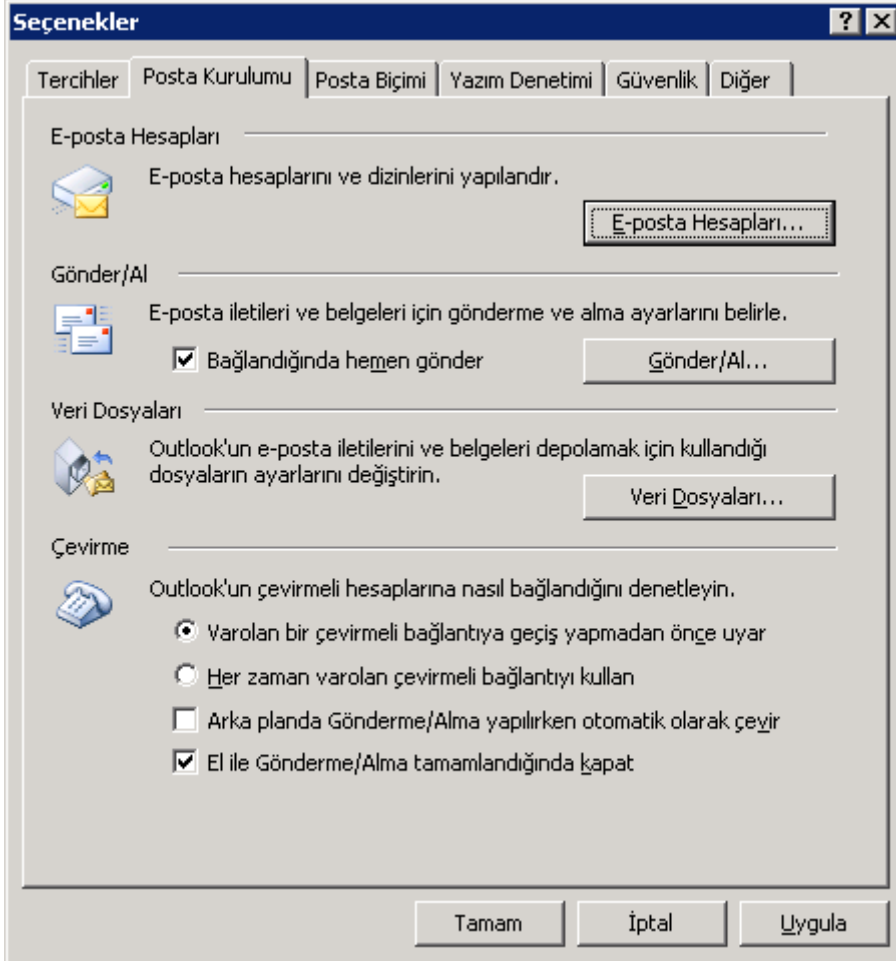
Seçenekler

?
X

Tercihler | Posta Kurulumu | Posta Biçimi | Yazım Denetimi | Güvenlik | Diğer

E-posta Hesapları

E-posta hesaplarını ve dizinlerini yapılandır.

E-posta Hesapları...

Gönder/Al

E-posta iletileri ve belgeleri için gönderme ve alma ayarlarını belirle.

Bağlandığında hemen gönder

Gönder/Al...

Veri Dosyaları

Outlook'un e-posta iletilerini ve belgeleri depolamak için kullandığı dosyaların ayarlarını değiştirin.

Veri Dosyaları...

Çevirme

Outlook'un çevirmeli hesaplarına nasıl bağlandığını denetleyin.

Varolan bir çevirmeli bağlantıya geçiş yapmadan önce uyar

Her zaman varolan çevirmeli bağlantıyı kullan

Arka planda Gönderme/Alma yapılırken otomatik olarak çevir

El ile Gönderme/Alma tamamlandığında kapat

Tamam
İptal
Uygula